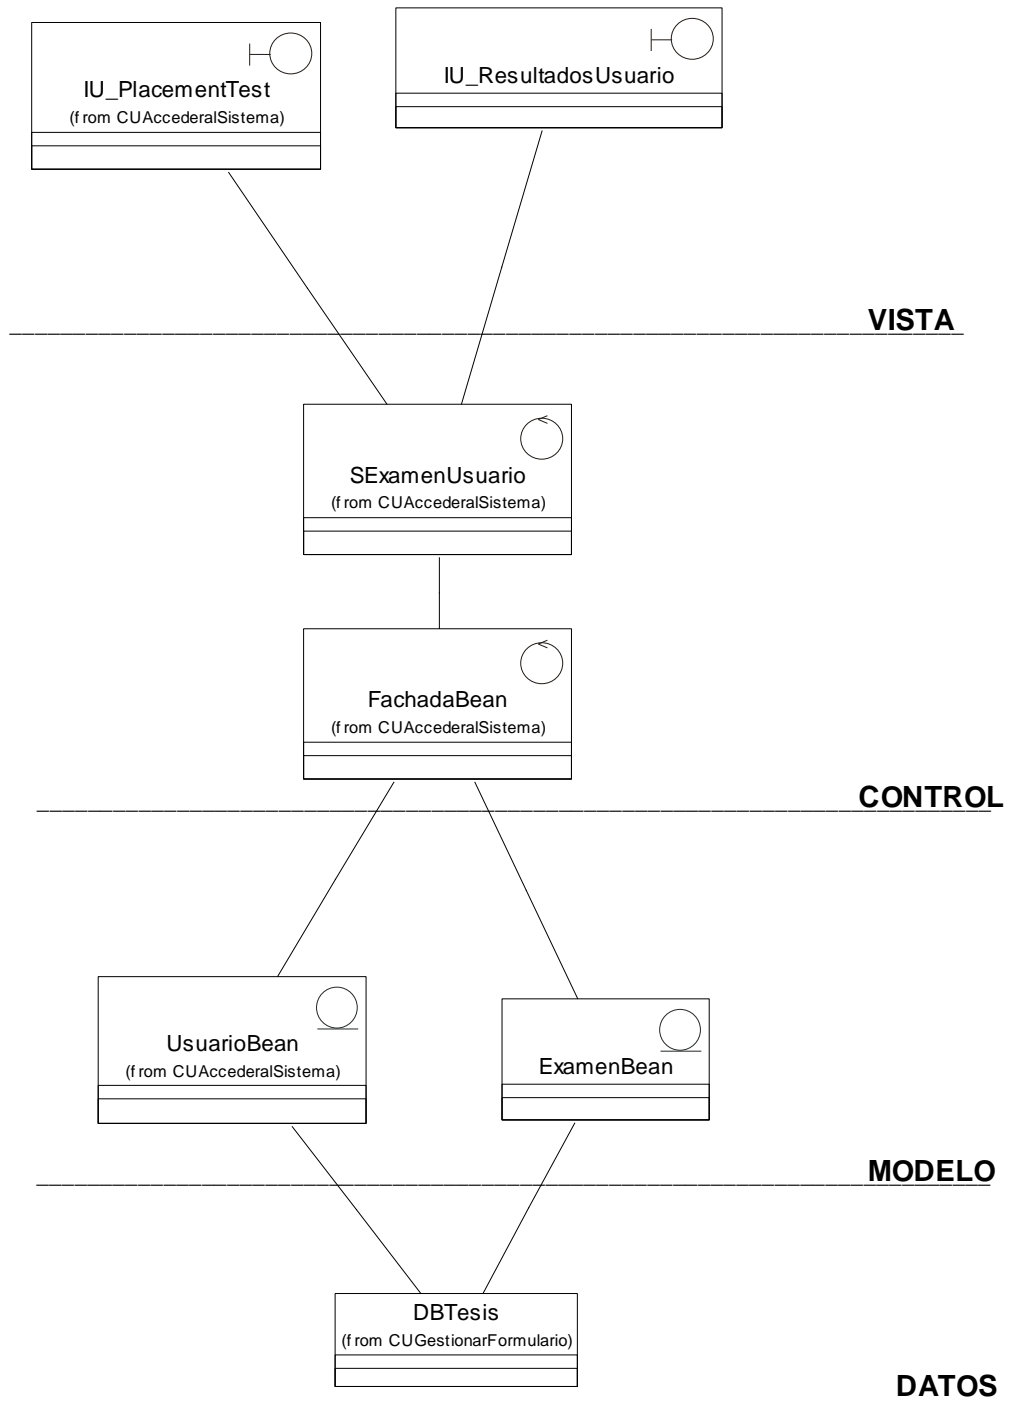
IU_PlacementTest
(f rom CUAccederalSistema)

IU_ResultadosUsuario

VISTA

SExamenUsuario
(f rom CUAccederalSistema)

FachadaBean
(f rom CUAccederalSistema)

CONTROL

UsuarioBean
(f rom CUAccederalSistema)

ExamenBean

MODELO

DBTesis
(f rom CUGestionarFormulario)

DATOS